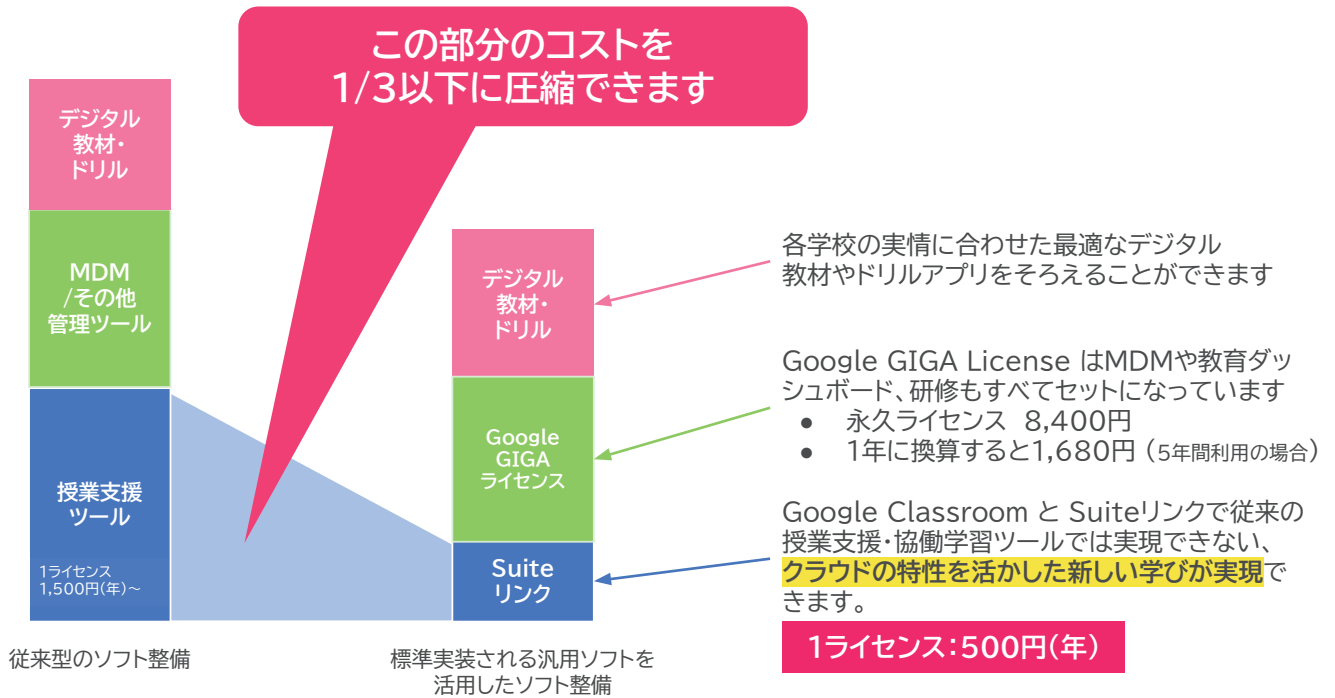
この部分のコストを
1/3以下に圧縮できます

デジタル
教材・
ドリル

MDM
/その他
管理ツール

授業支援
ツール

1ライセンス
1,500円(年)～

従来型のソフト整備

デジタル
教材・
ドリル

Google
GIGA
ライセンス

Suite
リンク

標準実装される汎用ソフトを
活用したソフト整備

各学校の実情に合わせた最適なデジタル教材やドリルアプリをそろえることができます

Google GIGA License はMDMや教育ダッシュボード、研修もすべてセットになっています
● 永久ライセンス 8,400円
● 1年に換算すると1,680円（5年間利用の場合）

Google Classroom と Suiteリンクで従来の授業支援・協働学習ツールでは実現できない、クラウドの特性を活かした新しい学びが実現できます。

1ライセンス：500円(年)